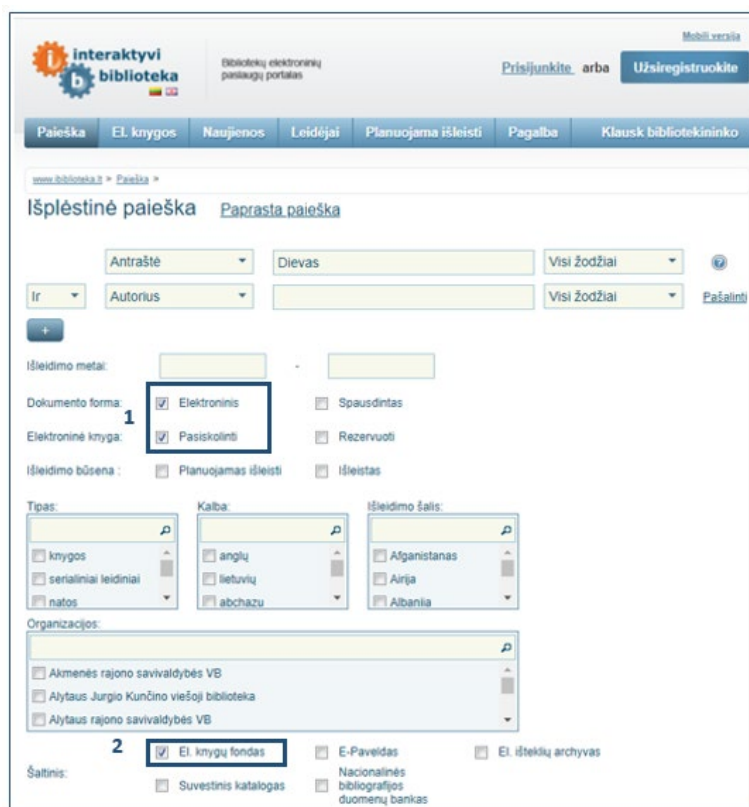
interaktyvi biblioteka

Bibliotekų elektroninių paslaugų portalas

Mobili versija

Prisijunkite arba Užsiregistruokite

Paieška | El. knygos | Naujienos | Leidėjai | Planuojama išleisti | Pagalba | Klausk bibliotekininko

www.ibiblioteka.lt > Paieška >

Išplėstinė paieška Paprasta paieška

Antraštė | Dievas | Visi žodžiai

Ir | Autorius | | Visi žodžiai | Pašalinti

+

Išleidimo metai: -

Dokumento forma: Elektroninis Spausdintas

1

Elektroninė knyga: Pasiskolinti Rezervuoti

Išleidimo būsena : Planuojamas išleisti Išleistas

Tipas:
knygos
serialiniai leidiniai
natos

Kalba:
anglų
lietuvių
abchazų

Išleidimo šalis:
Afganistanas
Airija
Albanija

Organizacijos:
Akmenės rajono savivaldybės VB
Alytaus Jurgio Kunčino viešoji biblioteka
Alytaus rajono savivaldybės VB

2

Šaltinis:
El. knygų fondas
E-Paveldas
El. išteklių archyvas
Suvestinis katalogas
Nacionalinės bibliografijos duomenų bankas